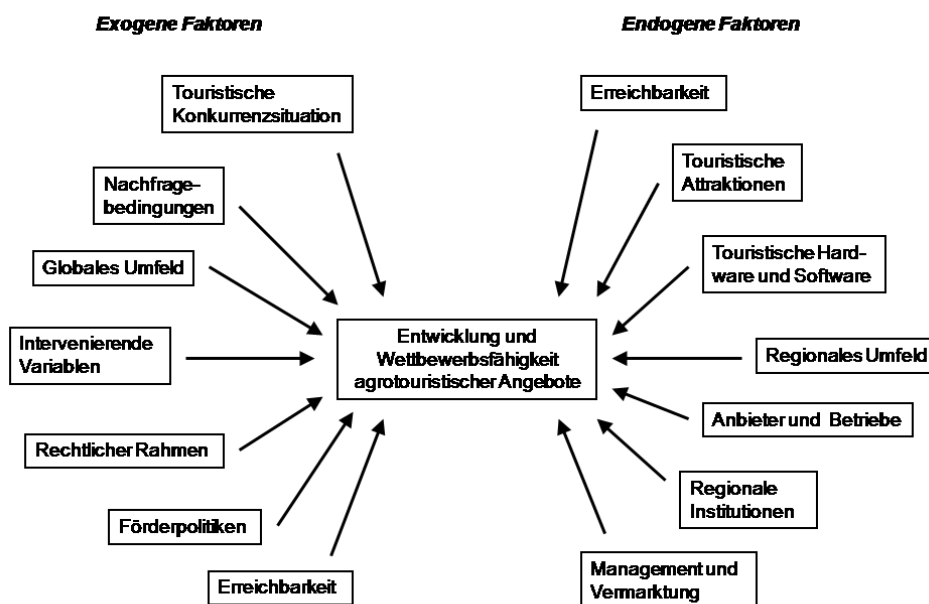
Exogene Faktoren

Endogene Faktoren

Touristische Konkurrenzsituation

Nachfragebedingungen

Globales Umfeld

Intervenierende Variablen

Rechtlicher Rahmen

Förderpolitiken

Erreichbarkeit

Entwicklung und Wettbewerbsfähigkeit agrotouristischer Angebote

Erreichbarkeit

Touristische Attraktionen

Touristische Hardware und Software

Regionales Umfeld

Anbieter und Betriebe

Regionale Institutionen

Management und Vermarktung